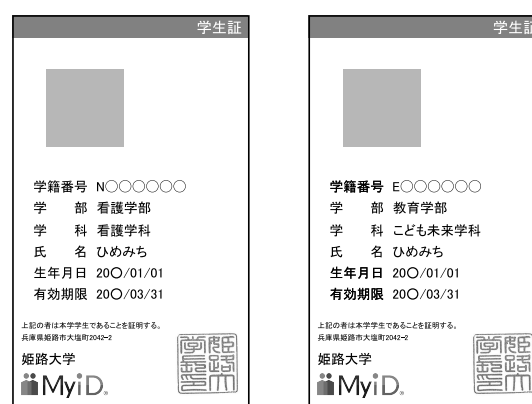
学生証

学籍番号 N〇〇〇〇〇〇
学　部 看護学部
学　科 看護学科
氏　名 ひめみち
生年月日 20〇/01/01
有効期限 20〇/03/31

上記の者は本学学生であることを証明する。
兵庫県姫路市大塩町2042-2
姫路大学
MyiD

学長印

学生証

学籍番号 E〇〇〇〇〇〇
学　部 教育学部
学　科 こども未来学科
氏　名 ひめみち
生年月日 20〇/01/01
有効期限 20〇/03/31

上記の者は本学学生であることを証明する。
兵庫県姫路市大塩町2042-2
姫路大学
MyiD

学長印